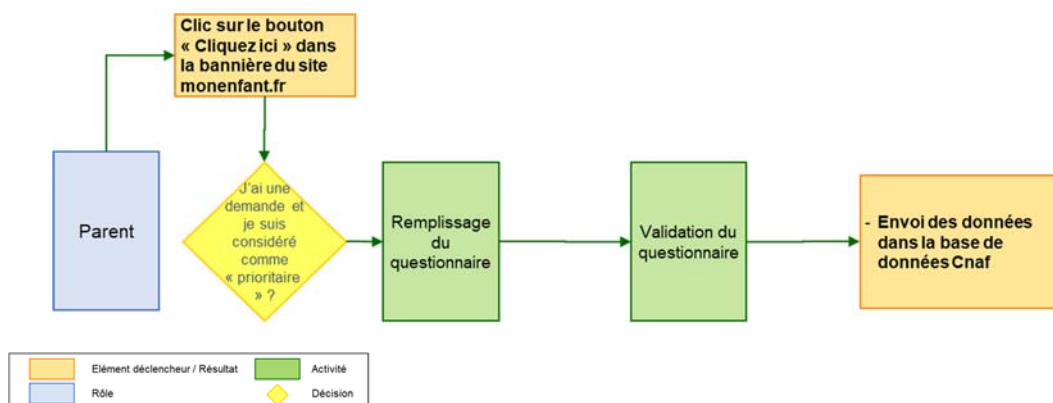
Clic sur le bouton « Cliquez ici » dans la bannière du site monenfant.fr

Parent

J'ai une demande et je suis considéré comme « prioritaire » ?

Remplissage du questionnaire

Validation du questionnaire

- Envoi des données dans la base de données Cnaf

Elément déclencheur / Résultat
Activité
Rôle
Décision